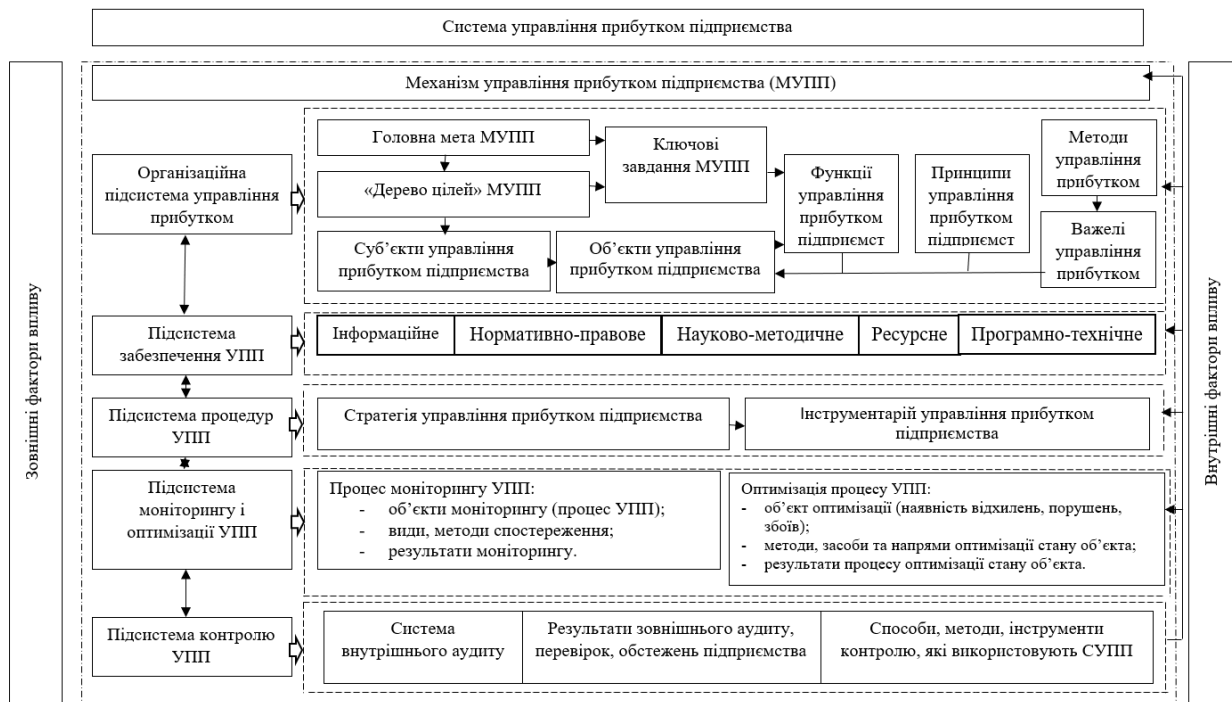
Система управління прибутком підприємства

Зовнішні фактори впливу

Механізм управління прибутком підприємства (МУПП)

Організаційна підсистема управління прибутком

Головна мета МУПП

«Дерево цілей» МУПП

Ключові завдання МУПП

Функції управління прибутком підприємст

Принципи управління прибутком підприємст

Методи управління прибутком

Важелі управління прибутком

Суб'єкти управління прибутком підприємства

Об'єкти управління прибутком підприємства

Підсистема забезпечення УПП

| Інформаційне | Нормативно-правове | Науково-методичне | Ресурсне | Програмно-технічне |
|---|---|---|---|---|

Підсистема процедур УПП

Стратегія управління прибутком підприємства

Інструментарій управління прибутком підприємства

Підсистема моніторингу і оптимізації УПП

Процес моніторингу УПП:
- об'єкти моніторингу (процес УПП);
- види, методи спостереження;
- результати моніторингу.

Оптимізація процесу УПП:
- об'єкт оптимізації (наявність відхилень, порушень, збоїв);
- методи, засоби та напрями оптимізації стану об'єкта;
- результати процесу оптимізації стану об'єкта.

Підсистема контролю УПП

| Система внутрішнього аудиту | Результати зовнішнього аудиту, перевірок, обстежень підприємства | Способи, методи, інструменти контролю, які використовують СУПП |
|---|---|---|

Внутрішні фактори впливу